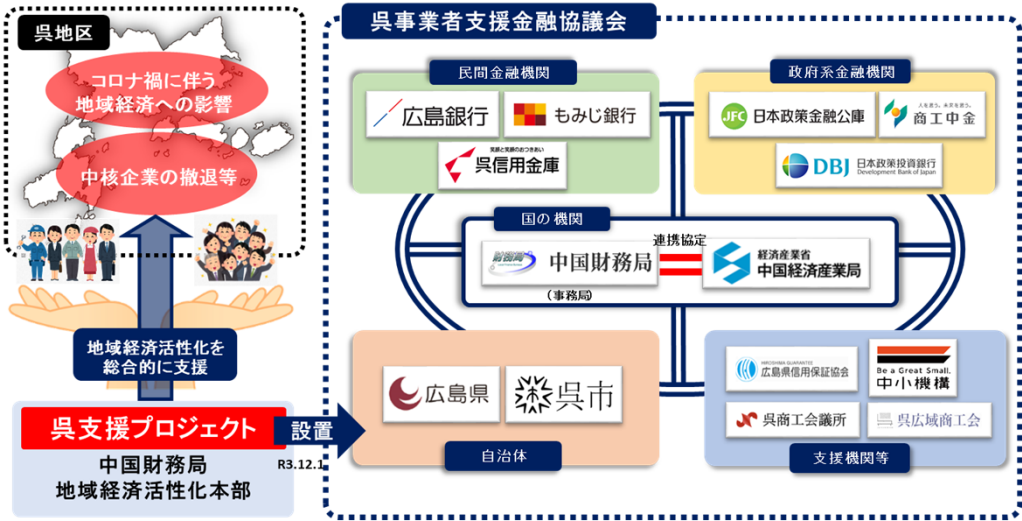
呉地区

コロナ禍に伴う地域経済への影響

中核企業の撤退等

地域経済活性化を総合的に支援

呉支援プロジェクト

中国財務局
地域経済活性化本部

設置

R3.12.1

呉事業者支援金融協議会

民間金融機関

広島銀行

もみじ銀行

笑顔と笑顔のおつきあい
呉信用金庫

政府系金融機関

JFC 日本政策金融公庫

人を見つめ、未来を創る。
商工中金

DBJ 日本政策投資銀行 Development Bank of Japan

国の機関

中国財務局

（事務局）

連携協定

経済産業省
中国経済産業局

広島県

呉市

自治体

HIROSHIMA GUARANTEE
広島県信用保証協会

Be a Great Small.
中小機構

呉商工会議所

呉広域商工会

支援機関等